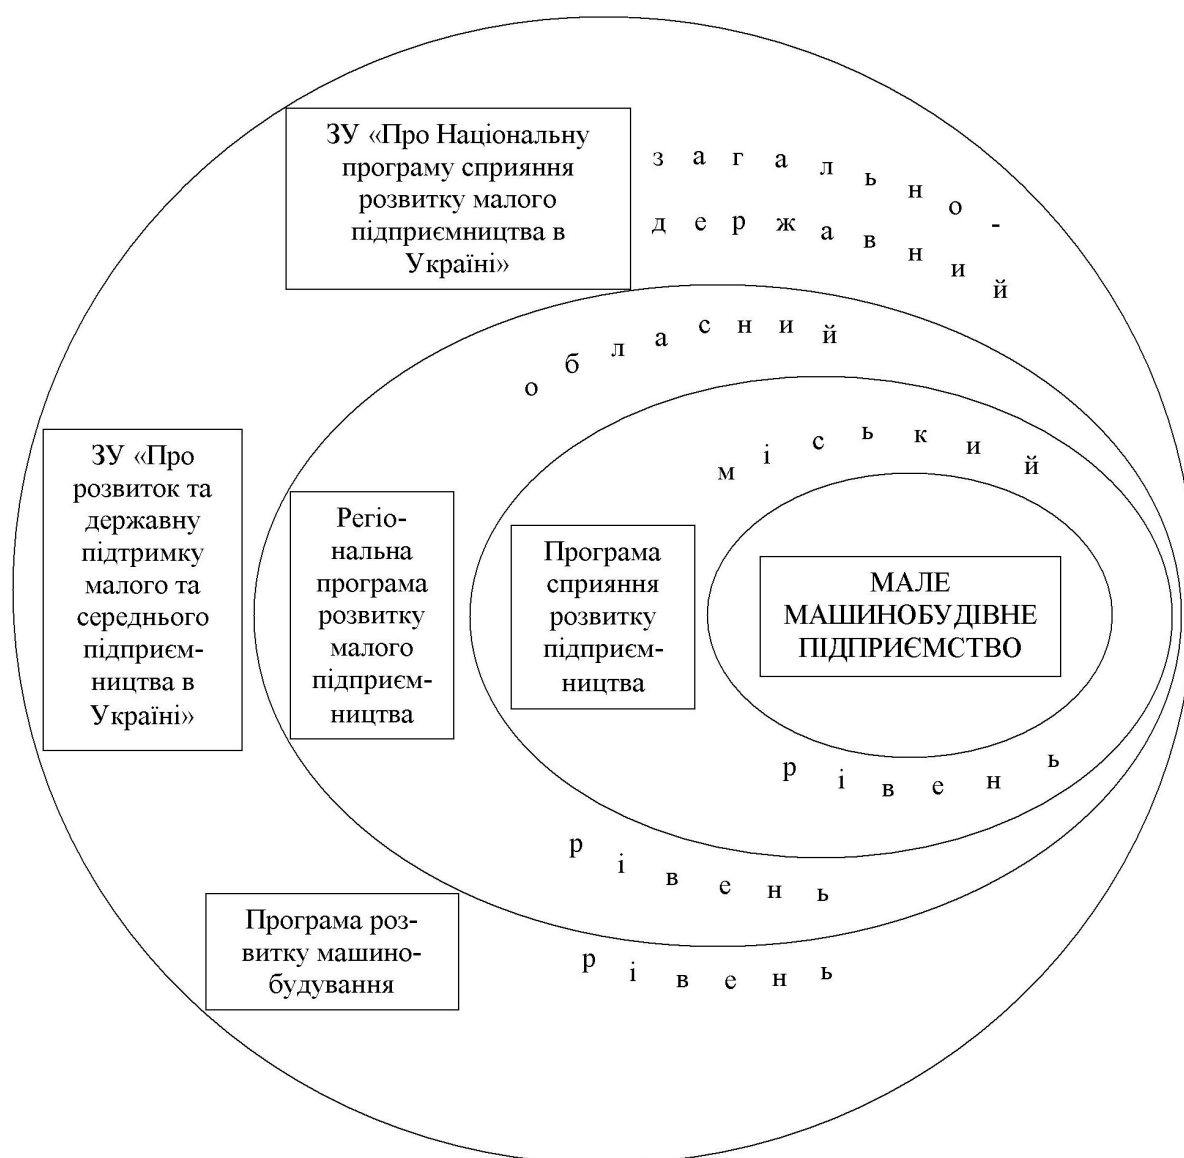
ЗУ «Про Національну програму сприяння розвитку малого підприємництва в Україні»

загально-державний

обласний

ЗУ «Про розвиток та державну підтримку малого та середнього підприємництва в Україні»

Регіональна програма розвитку малого підприємництва

міський

Програма сприяння розвитку підприємництва

МАЛЕ МАШИНОБУДІВНЕ ПІДПРИЄМСТВО

рівень

рівень

Програма розвитку машинобудування

рівень